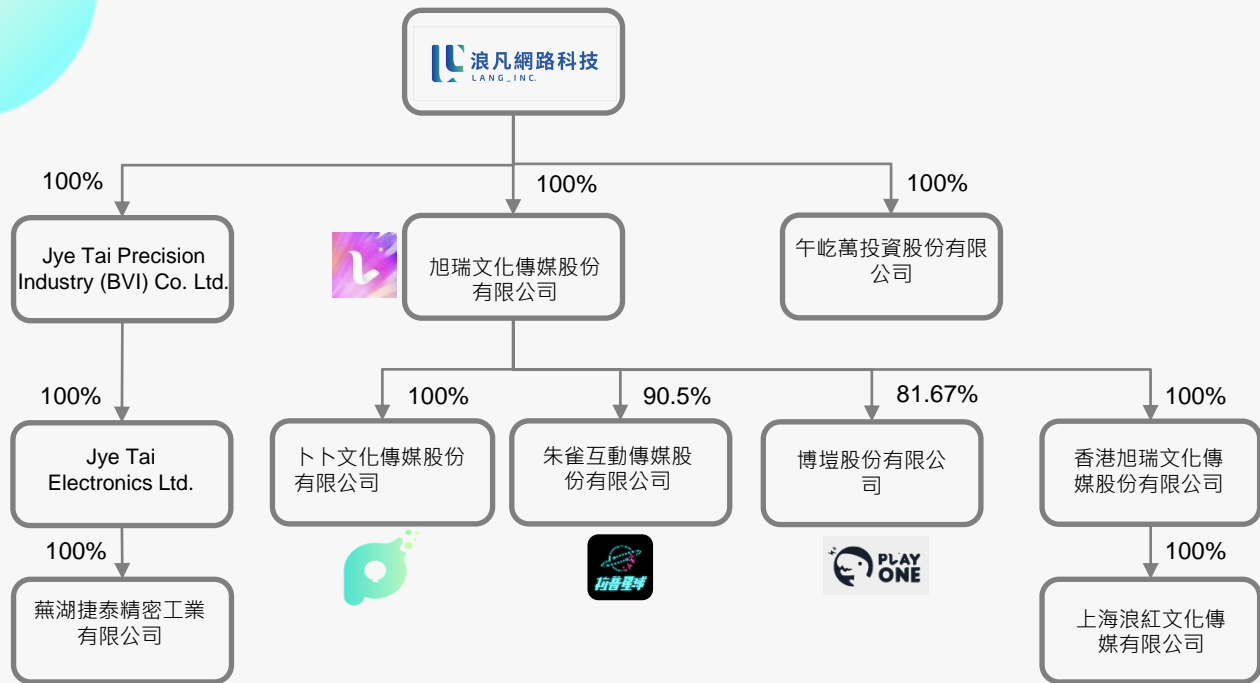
浪凡網路科技
LANG_INC.

100%

Jye Tai Precision Industry (BVI) Co. Ltd.

100%

Jye Tai Electronics Ltd.

100%

蕪湖捷泰精密工業有限公司

100%

旭瑞文化傳媒股份有限公司

100%

卜卜文化傳媒股份有限公司

90.5%

朱雀互動傳媒股份有限公司

玩音星球

81.67%

博塏股份有限公司

PLAY ONE

100%

香港旭瑞文化傳媒股份有限公司

100%

上海浪紅文化傳媒有限公司

100%

午屹萬投資股份有限公司